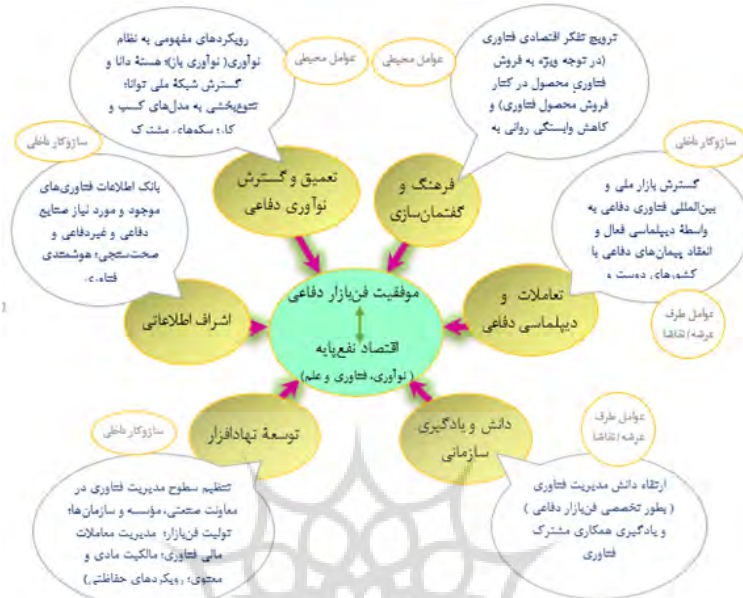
رویکردهای مفهومی به نظام نوآوری( نوآوری باز، هسته دانا و گسترش شبکۀ ملی توانا؛ تنوع‌بخشی به مدل‌های کسب و کار؛ سکه‌های مشترک

عوامل محیطی

عوامل محیطی

ترویج تفکر اقتصادی فناوری (در توجه ویژه به فروش فناوری محصول در کنار فروش محصول فناوری) و کاهش وابستگی روانی به

سازوکار داخلی

سازوکار داخلی

بانک اطلاعات فناوری‌های موجود و مورد نیاز صنایع دفاعی و غیردفاعی و صحت‌سنجی، هوشمندی فناورانه

تعمیق و گسترش نوآوری دفاعی

فرهنگ و گفتمان‌سازی

گسترش بازار ملی و بین‌المللی فناوری دفاعی به واسطۀ دیپلماسی فعال و انعقاد پیمان‌های دفاعی با کشورهای دوست و

موفقیت فن‌بازار دفاعی

اشراف اطلاعاتی

اقتصاد نفع‌پایه
(نوآوری، فناوری و علم)

تعاملات و دیپلماسی دفاعی

عوامل طرف عرضه/ تقاضا

عوامل طرف عرضه/ تقاضا

سازوکار داخلی

توسعۀ نهادافزار

دانش و یادگیری سازمانی

تنظیم سطوح مدیریت فناوری در معاونت صنعتی، مؤسسه و سازمان‌ها؛ تولیت فن‌بازار؛ مدیریت معاملات مالی فناوری؛ مالکیت مادی و معنوی؛ رویکردهای حفاظتی)

ارتقاء دانش مدیریت فناوری (بطور تخصصی فن‌بازار دفاعی) و یادگیری همکاری مشترک فناوری